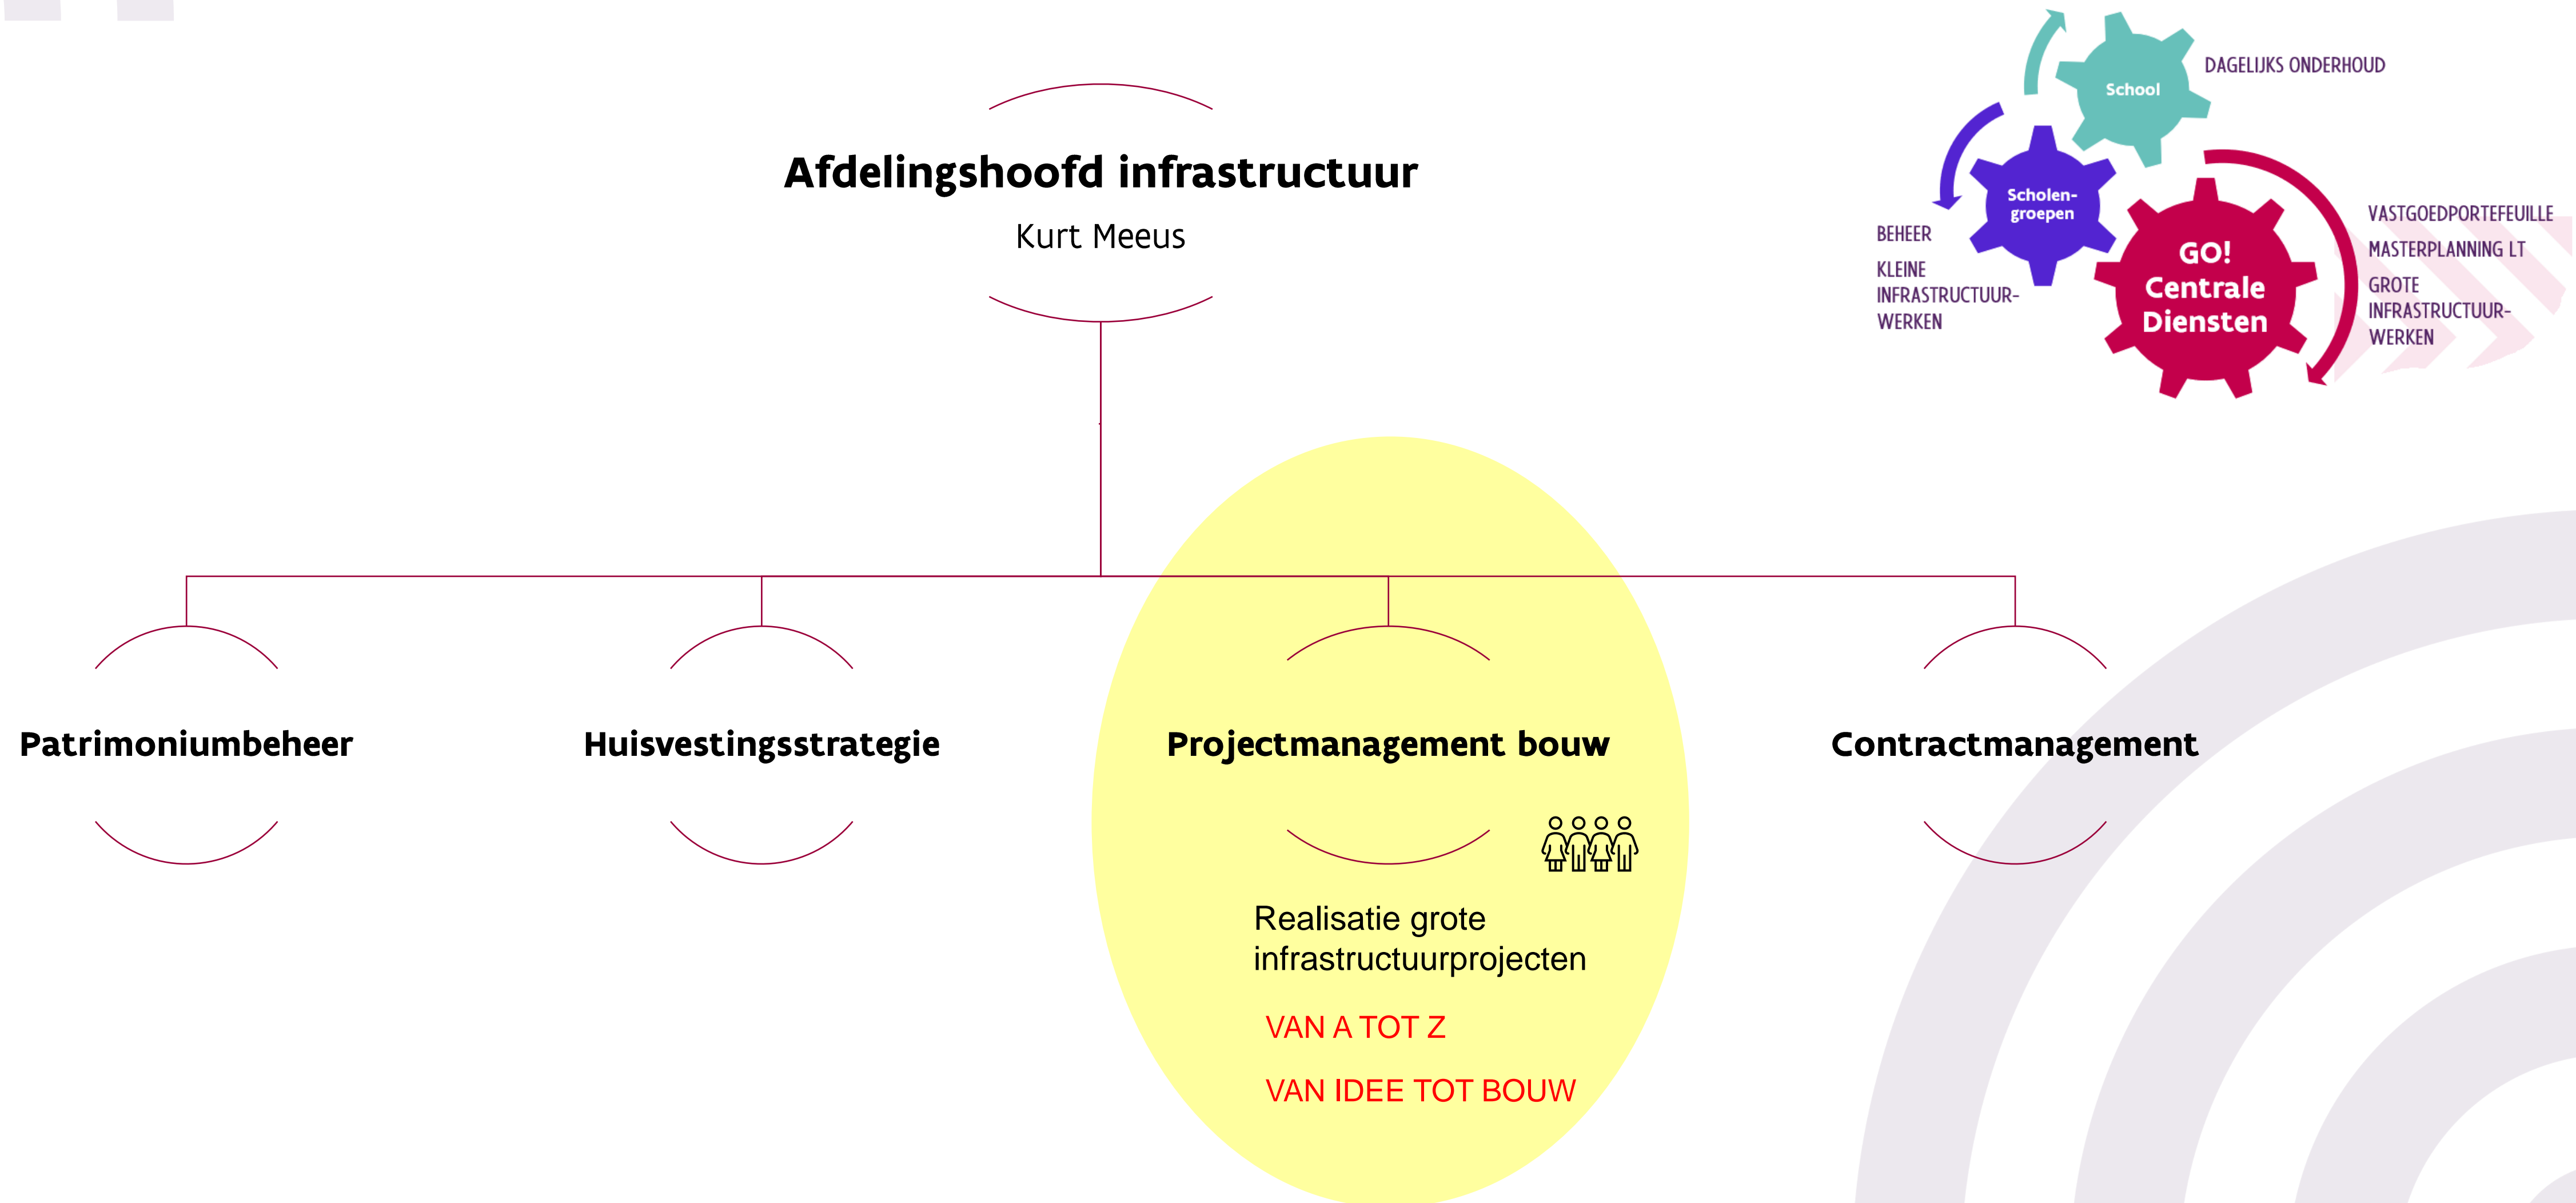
Afdelingshoofd infrastructuur
Kurt Meeus

School
DAGELIJKS ONDERHOUD

Scholen-groepen
BEHEER
KLEINE INFRASTRUCTUUR-WERKEN

GO! Centrale Diensten
VASTGOEDPORTEFEUILLE
MASTERPLANNING LT
GROTE INFRASTRUCTUUR-WERKEN

Patrimoniumbeheer

Huisvestingsstrategie

Projectmanagement bouw

Realisatie grote infrastructuurprojecten

VAN A TOT Z

VAN IDEE TOT BOUW

Contractmanagement